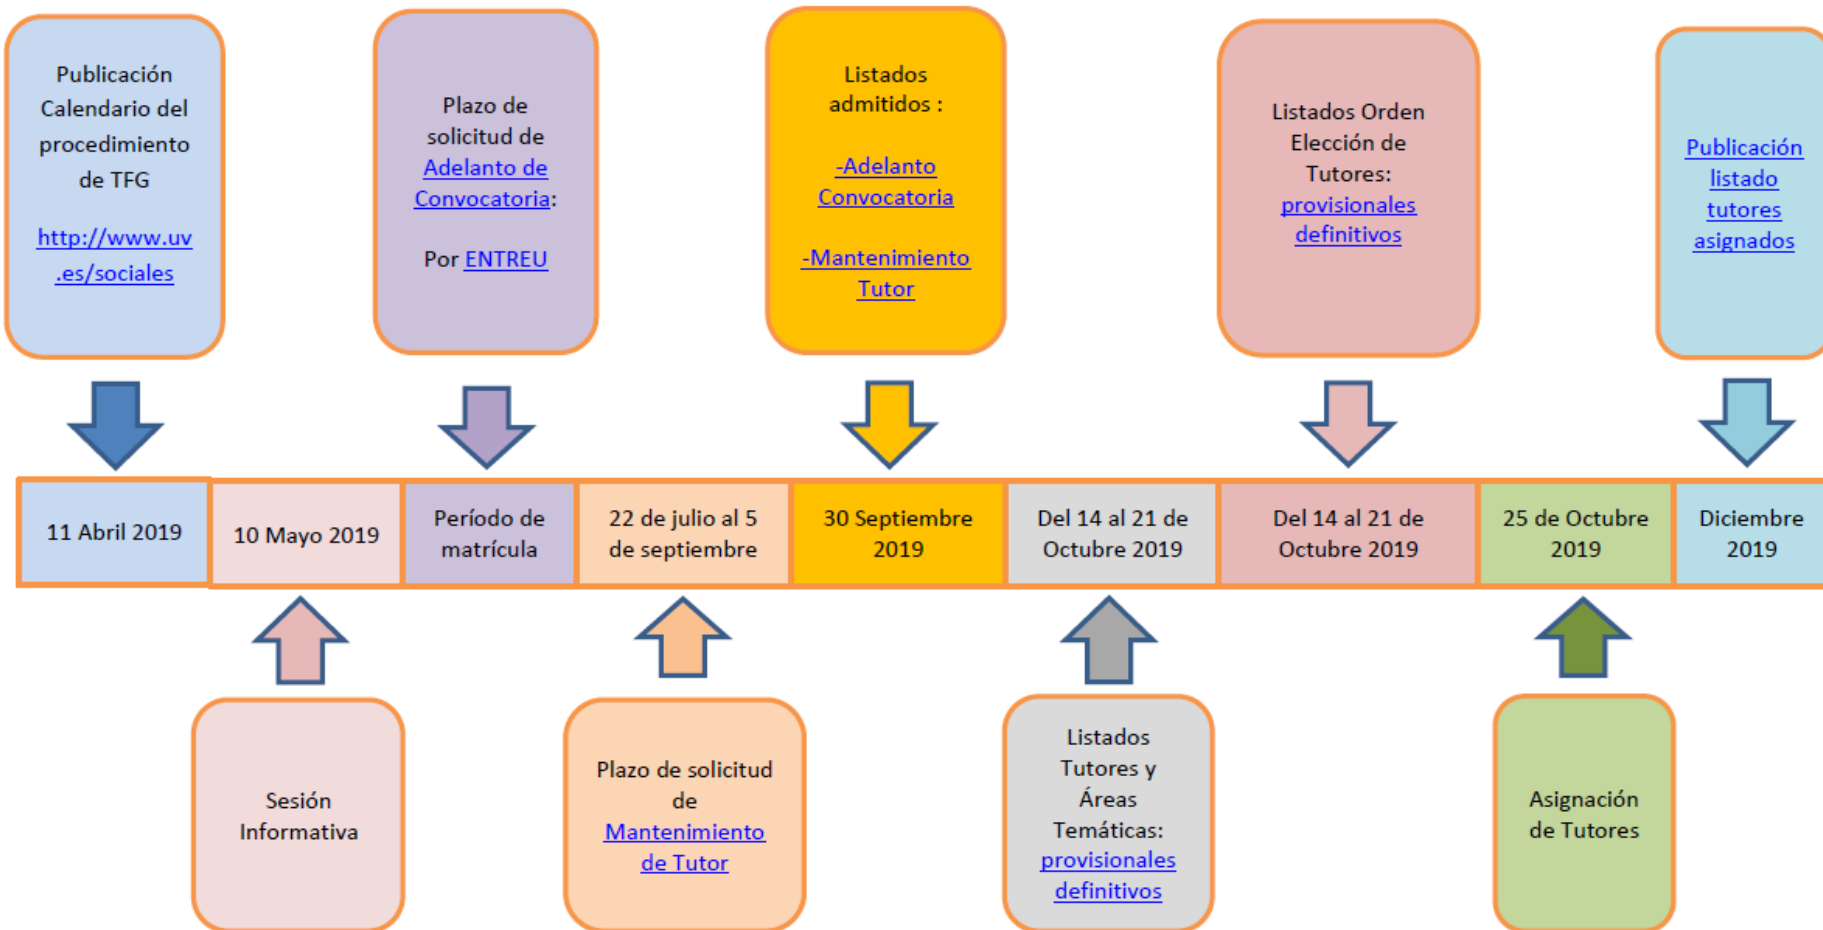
Publicación Calendario del procedimiento de TFG

http://www.uv.es/sociales

Plazo de solicitud de Adelanto de Convocatoria:

Por ENTREU

Listados admitidos :

-Adelanto Convocatoria

-Mantenimiento Tutor

Listados Orden Elección de Tutores: provisionales definitivos

Publicación listado tutores asignados

| 11 Abril 2019 | 10 Mayo 2019 | Período de matrícula | 22 de julio al 5 de septiembre | 30 Septiembre 2019 | Del 14 al 21 de Octubre 2019 | Del 14 al 21 de Octubre 2019 | 25 de Octubre 2019 | Diciembre 2019 |
|---|---|---|---|---|---|---|---|---|

Sesión Informativa

Plazo de solicitud de Mantenimiento de Tutor

Listados Tutores y Áreas Temáticas: provisionales definitivos

Asignación de Tutores